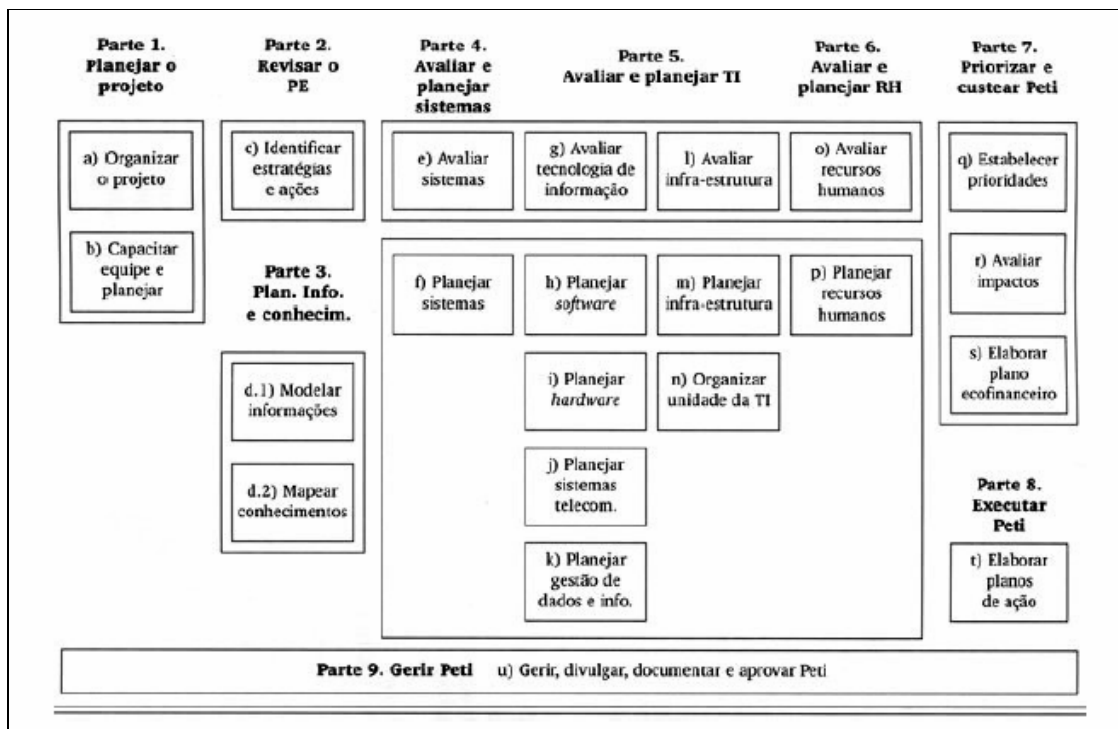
Parte 1. Planejar o projeto

a) Organizar o projeto

b) Capacitar equipe e planejar

Parte 2. Revisar o PE

c) Identificar estratégias e ações

Parte 3. Plan. Info. e conhecim.

d.1) Modelar informações

d.2) Mapear conhecimentos

Parte 4. Avaliar e planejar sistemas

e) Avaliar sistemas

f) Planejar sistemas

Parte 5. Avaliar e planejar TI

g) Avaliar tecnologia de informação

l) Avaliar infra-estrutura

h) Planejar *software*

m) Planejar infra-estrutura

i) Planejar *hardware*

n) Organizar unidade da TI

j) Planejar sistemas telecom.

k) Planejar gestão de dados e info.

Parte 6. Avaliar e planejar RH

o) Avaliar recursos humanos

p) Planejar recursos humanos

Parte 7. Priorizar e custear Peti

q) Estabelecer prioridades

r) Avaliar impactos

s) Elaborar plano ecofinanceiro

Parte 8. Executar Peti

t) Elaborar planos de ação

Parte 9. Gerir Peti u) Gerir, divulgar, documentar e aprovar Peti